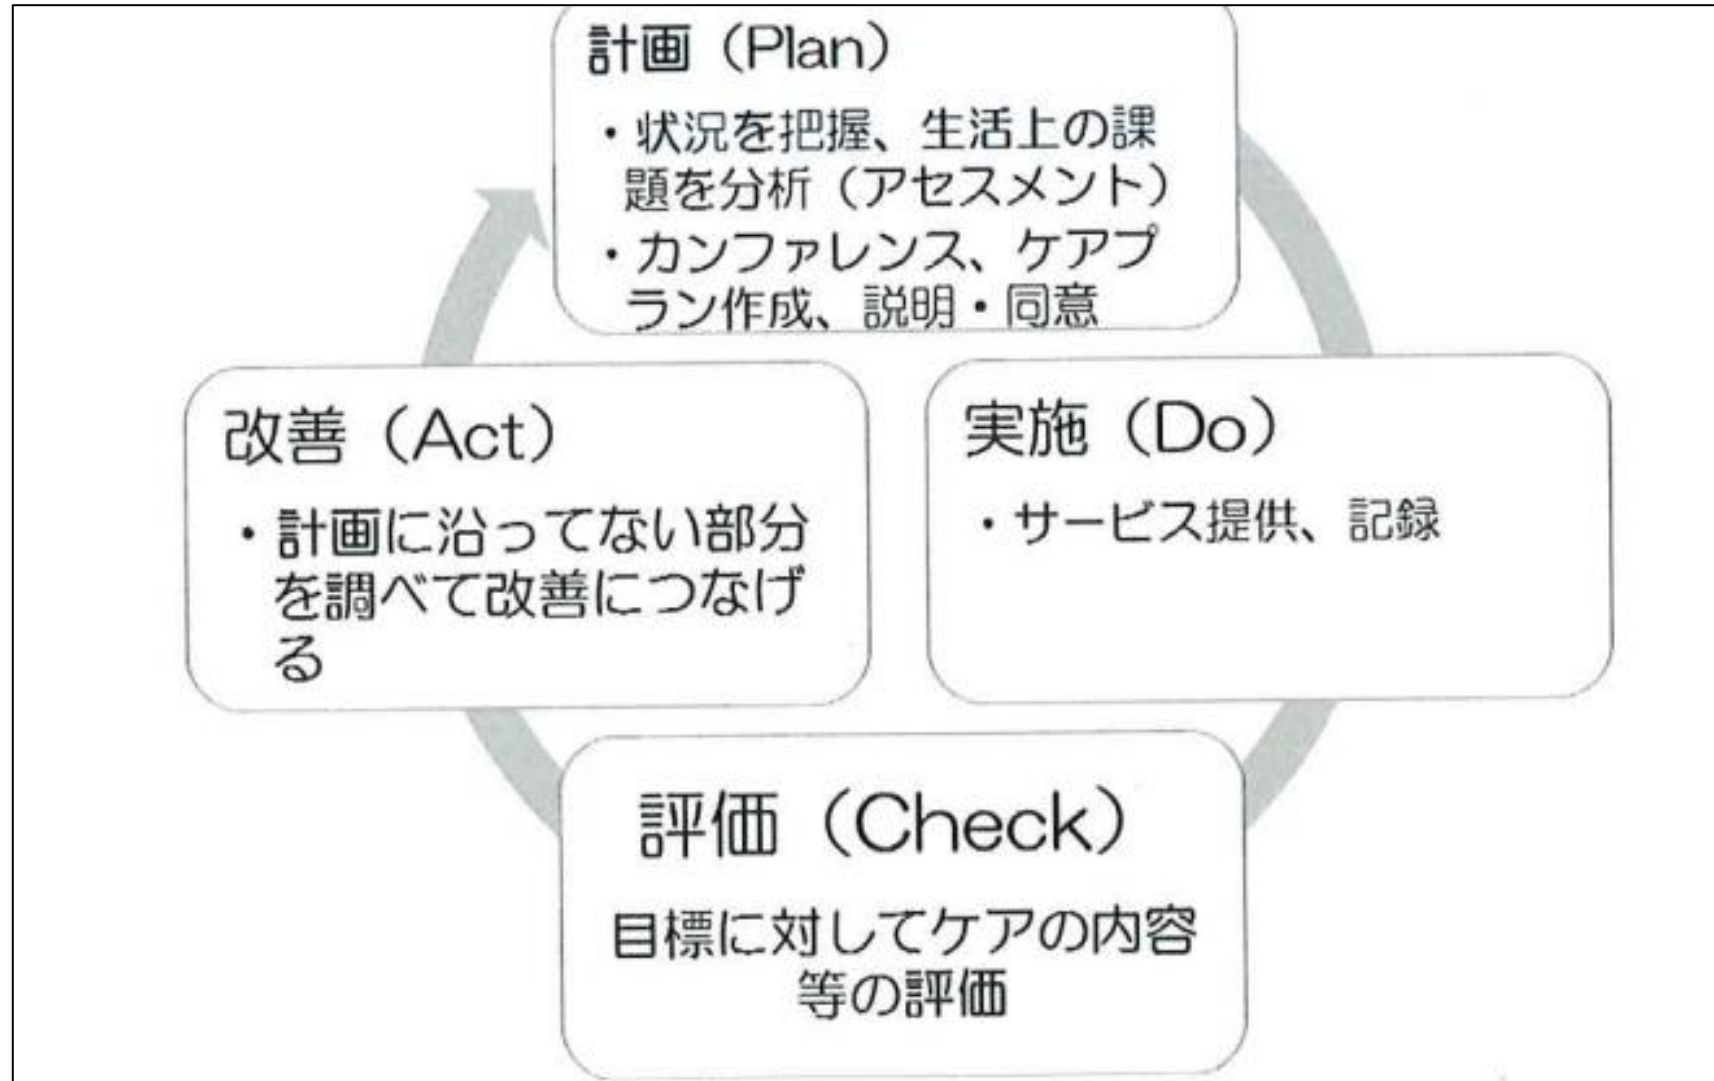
計画（Plan）

・状況を把握、生活上の課題を分析（アセスメント）

・カンファレンス、ケアプラン作成、説明・同意

改善（Act）

・計画に沿ってない部分を調べて改善につなげる

実施（Do）

・サービス提供、記録

評価（Check）

目標に対してケアの内容等の評価